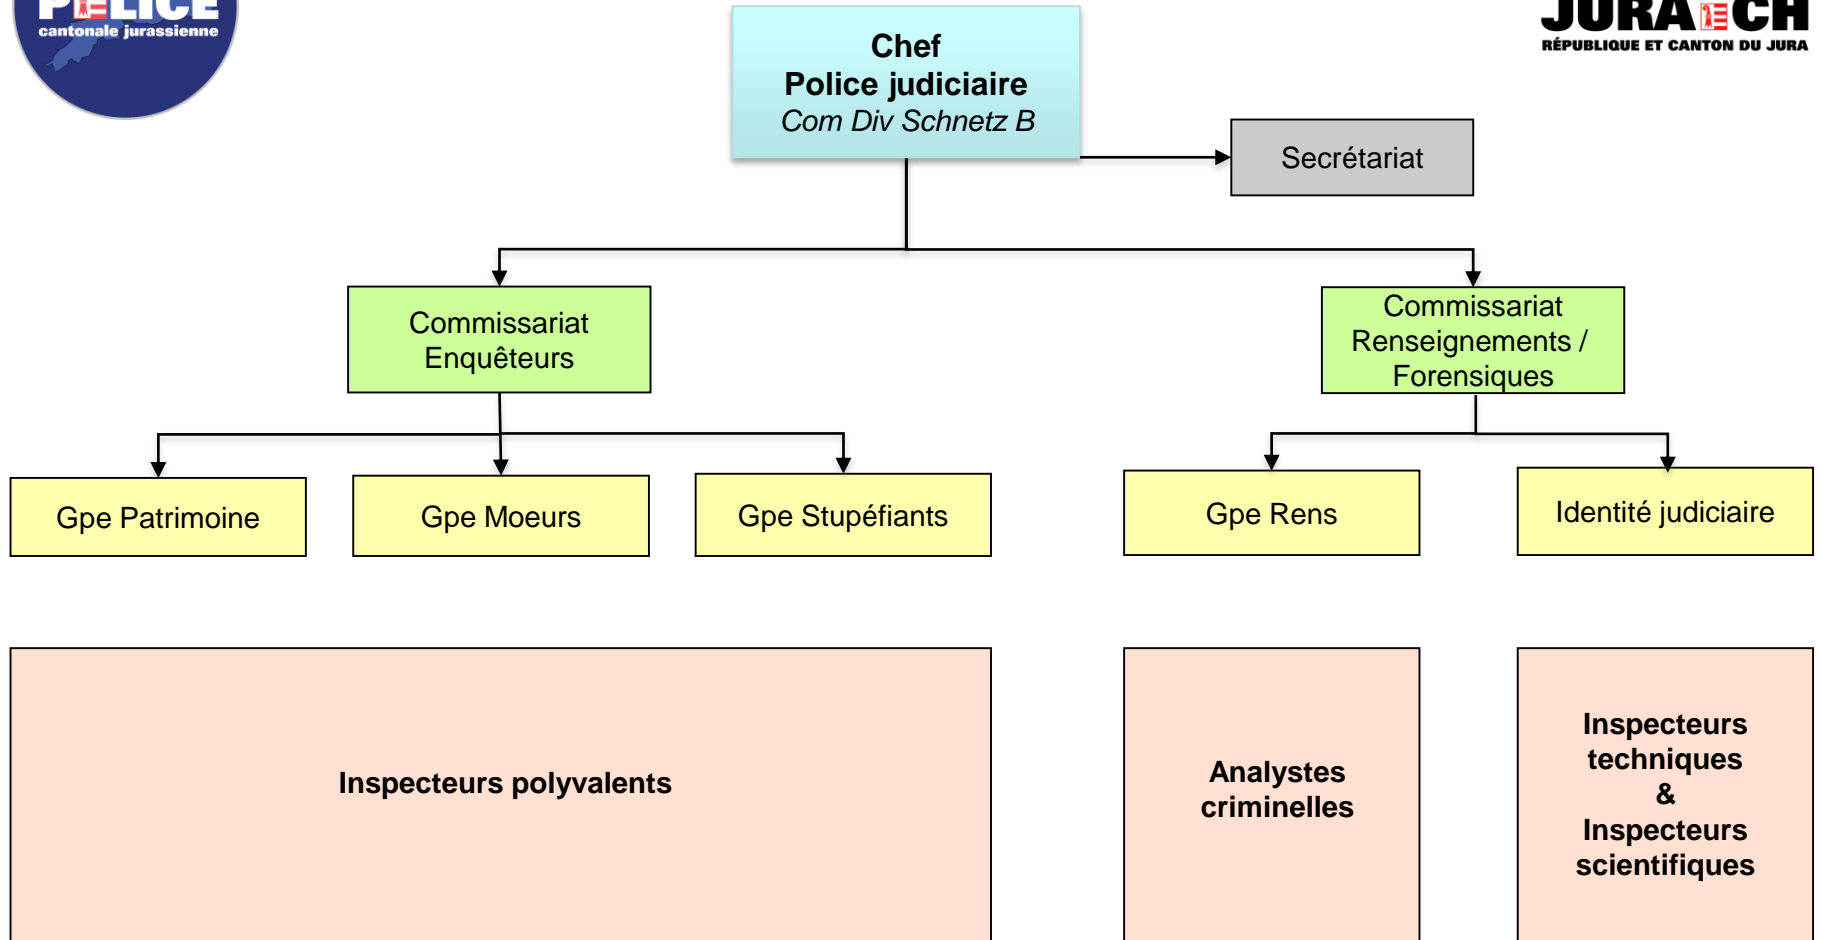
POLICE
cantonale jurassienne

JURA CH
RÉPUBLIQUE ET CANTON DU JURA

Chef
Police judiciaire
Com Div Schnetz B

Secrétariat

Commissariat Enquêteurs

Commissariat Renseignements / Forensiques

Gpe Patrimoine

Gpe Moeurs

Gpe Stupéfiants

Gpe Rens

Identité judiciaire

Inspecteurs polyvalents

Analystes criminelles

Inspecteurs techniques & Inspecteurs scientifiques